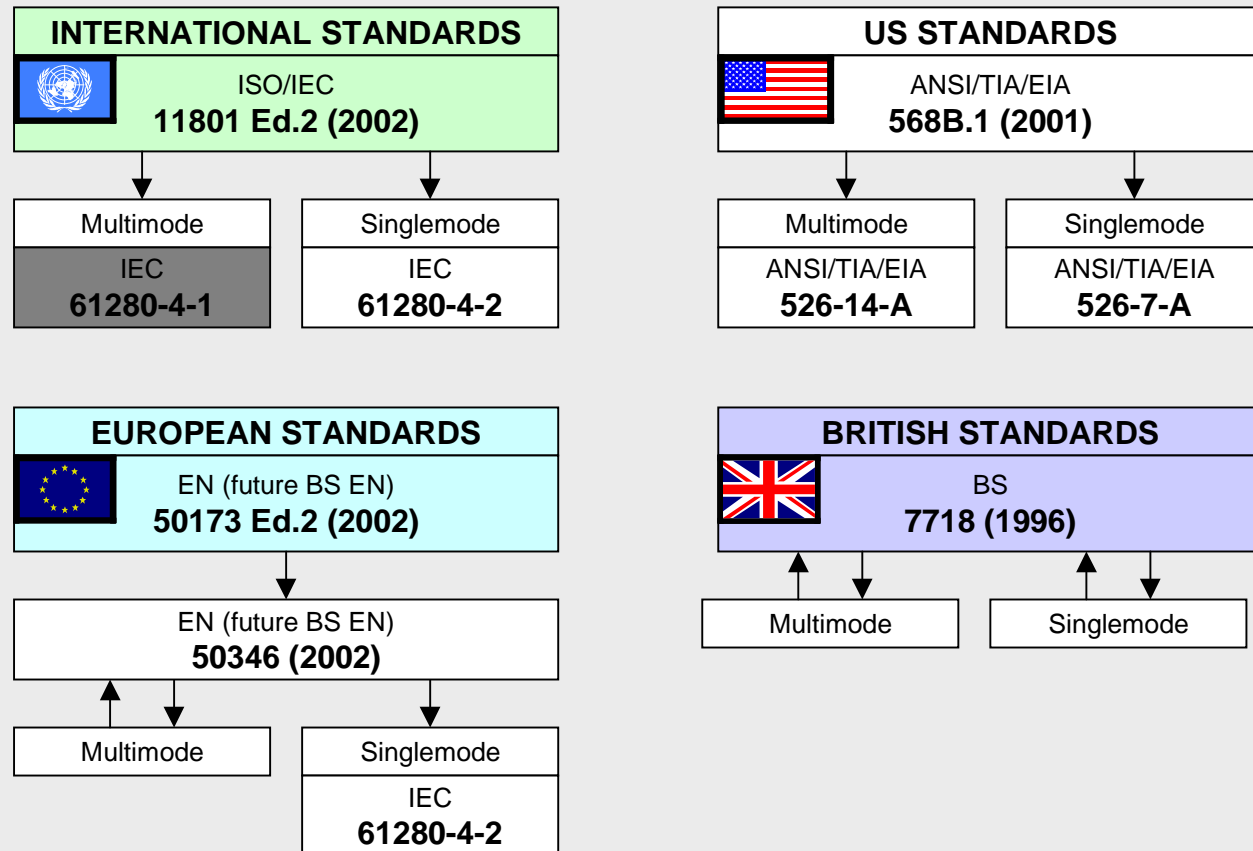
INTERNATIONAL STANDARDS

ISO/IEC
11801 Ed.2 (2002)

Multimode
IEC
61280-4-1

Singlemode
IEC
61280-4-2

US STANDARDS

ANSI/TIA/EIA
568B.1 (2001)

Multimode
ANSI/TIA/EIA
526-14-A

Singlemode
ANSI/TIA/EIA
526-7-A

EUROPEAN STANDARDS

EN (future BS EN)
50173 Ed.2 (2002)

EN (future BS EN)
50346 (2002)

Multimode

Singlemode
IEC
61280-4-2

BRITISH STANDARDS

BS
7718 (1996)

Multimode

Singlemode